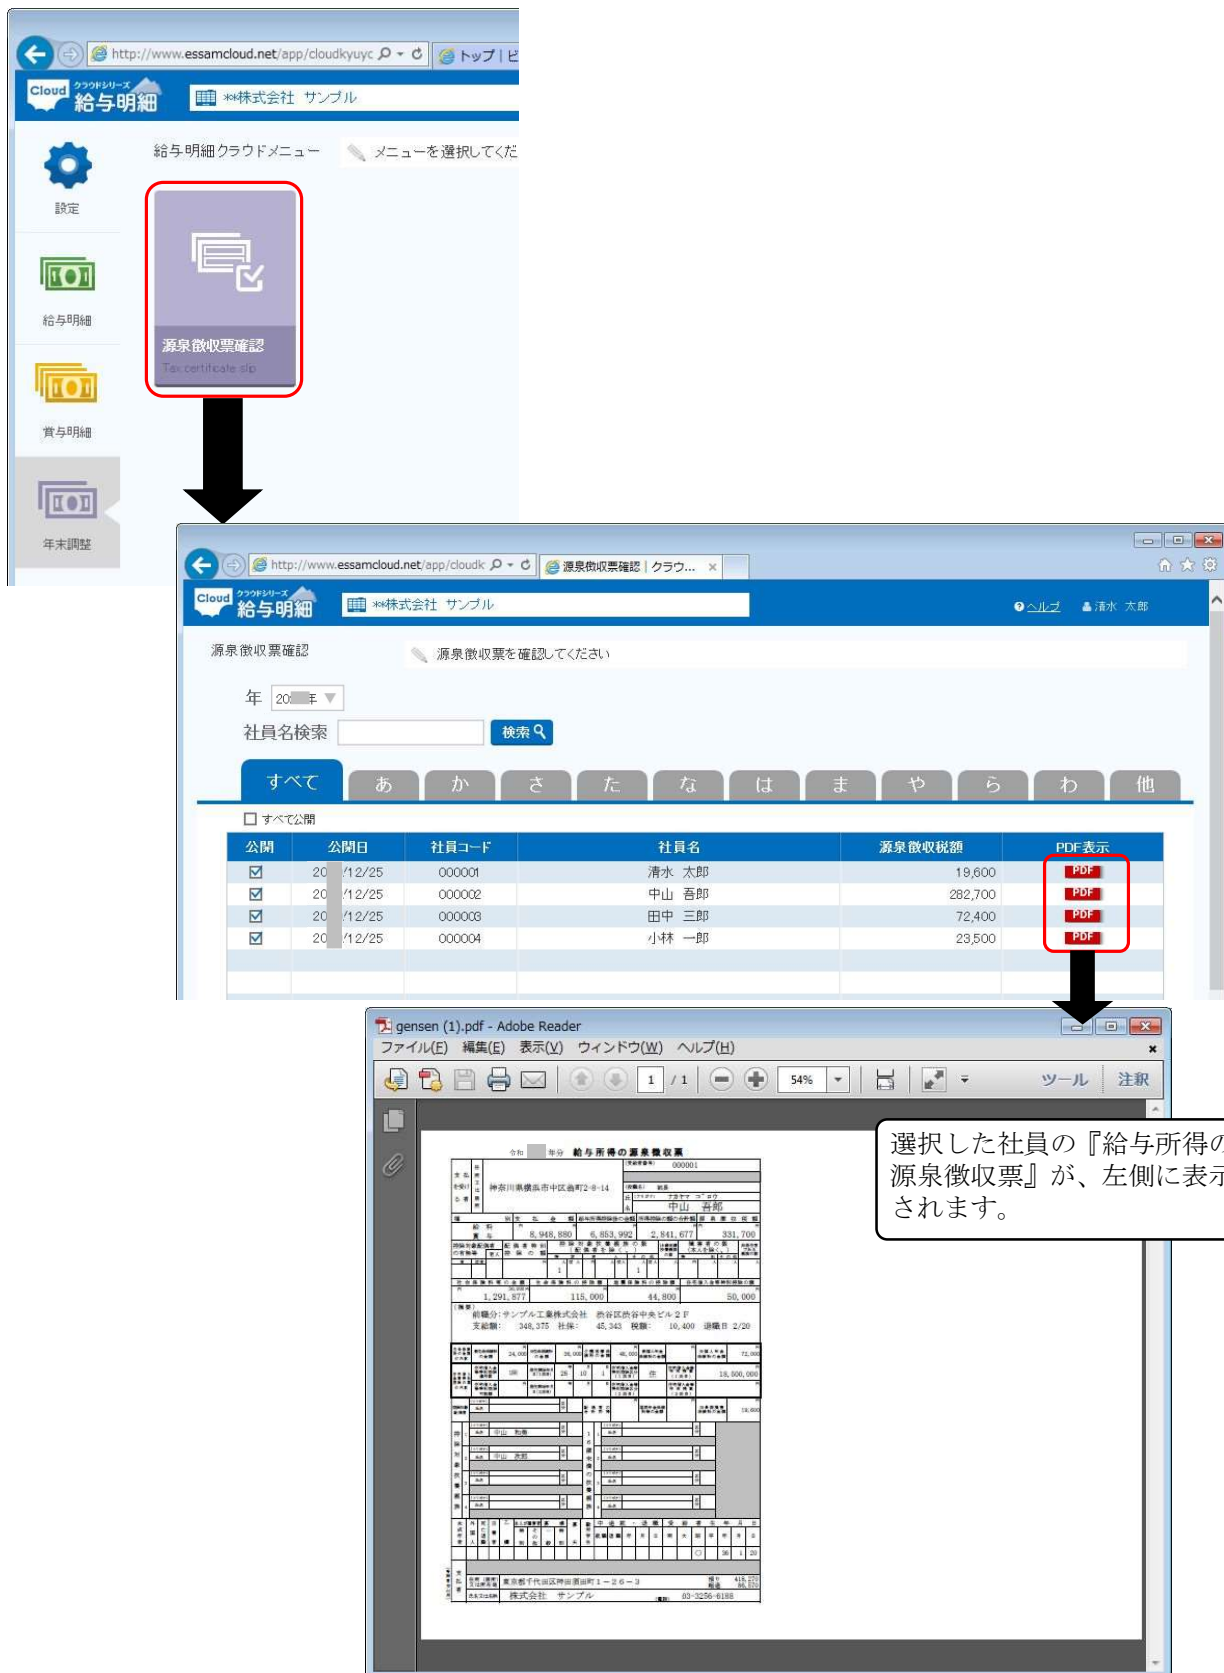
http://www.essamcloud.net/app/cloudkyuyc
トップ | ピ

Cloud クラウドシリーズ 給与明細
**株式会社 サンプル

給与明細クラウドメニュー
メニューを選択してくだ

設定
給与明細
賞与明細
年末調整

源泉徴収票確認
Tax certificate slip

http://www.essamcloud.net/app/cloudk
源泉徴収票確認 | クラウ...

Cloud クラウドシリーズ 給与明細
**株式会社 サンプル
ヘルプ
清水 太郎

源泉徴収票確認
源泉徴収票を確認してください

年 20 年
社員名検索
検索

すべて | あ | か | さ | た | な | は | ま | や | ら | わ | 他

すべて公開

| 公開 | 公開日 | 社員コード | 社員名 | 源泉徴収税額 | PDF表示 |
|---|---|---|---|---|---|
| ☑ | 20 /12/25 | 000001 | 清水 太郎 | 19,600 | PDF |
| ☑ | 20 /12/25 | 000002 | 中山 吾郎 | 282,700 | PDF |
| ☑ | 20 /12/25 | 000003 | 田中 三郎 | 72,400 | PDF |
| ☑ | 20 /12/25 | 000004 | 小林 一郎 | 23,500 | PDF |

gensen (1).pdf - Adobe Reader
ファイル(F) 編集(E) 表示(V) ウィンドウ(W) ヘルプ(H)
1 / 1 54%
ツール 注釈

令和 年分 給与所得の源泉徴収票
000001
神奈川県横浜市中区吉町2-8-14
中山 吾郎
8,948,880 6,853,992 2,841,677 331,700
1,291,877 115,000 44,800 50,000
前職分:サンプル工業株式会社 渋谷区渋谷中央ビル2F
支払額: 348,375 社保: 45,343 税額: 10,400 退職日 2/20
中山 和美
中山 次郎
東京都千代田区神田須田町1-26-3
株式会社 サンプル
03-3256-6188

選択した社員の『給与所得の源泉徴収票』が、左側に表示されます。